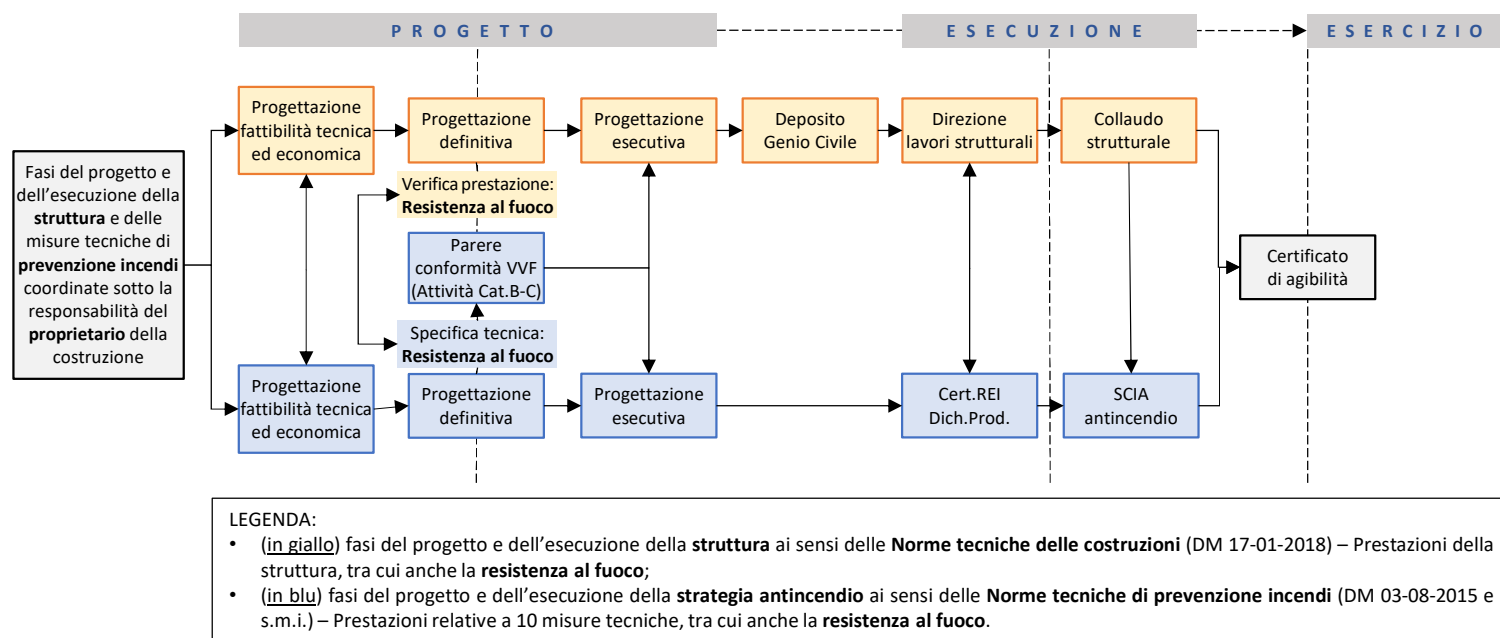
PROGETTO

ESECUZIONE

ESERCIZIO

Fasi del progetto e dell'esecuzione della **struttura** e delle misure tecniche di **prevenzione incendi** coordinate sotto la responsabilità del **proprietario** della costruzione

Progettazione fattibilità tecnica ed economica

Progettazione definitiva

Progettazione esecutiva

Deposito Genio Civile

Direzione lavori strutturali

Collaudo strutturale

Verifica prestazione: **Resistenza al fuoco**

Parere conformità VVF (Attività Cat.B-C)

Specifica tecnica: **Resistenza al fuoco**

Certificato di agibilità

Progettazione fattibilità tecnica ed economica

Progettazione definitiva

Progettazione esecutiva

Cert.REI Dich.Prod.

SCIA antincendio

LEGENDA:
• (in giallo) fasi del progetto e dell'esecuzione della **struttura** ai sensi delle **Norme tecniche delle costruzioni** (DM 17-01-2018) – Prestazioni della struttura, tra cui anche la **resistenza al fuoco**;
• (in blu) fasi del progetto e dell'esecuzione della **strategia antincendio** ai sensi delle **Norme tecniche di prevenzione incendi** (DM 03-08-2015 e s.m.i.) – Prestazioni relative a 10 misure tecniche, tra cui anche la **resistenza al fuoco**.